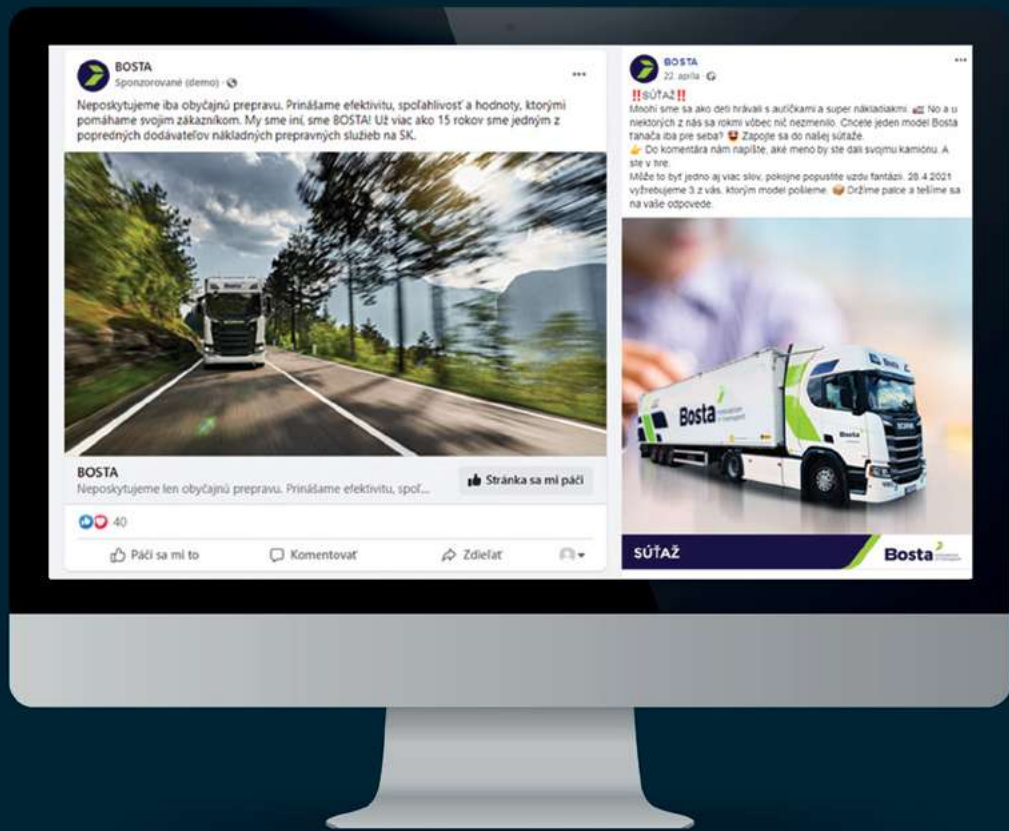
BOSTA
Sponzorované (demo) ·

Neposkytujeme iba obyčajnú prepravu. Prinášame efektivitu, spoľahlivosť a hodnoty, ktorými pomáhame svojim zákazníkom. My sme iní, sme BOSTA! Už viac ako 15 rokov sme jedným z popredných dodávateľov nákladných prepravných služieb na SK.

BOSTA
Neposkytujeme len obyčajnú prepravu. Prinášame efektivitu, spoľ...

Stránka sa mi páči

40

Páči sa mi to
Komentovať
Zdieľať

BOSTA
22. apríla ·

‼SÚŤAŽ‼
Mnohí sme sa ako deti hrávali s autíčkami a super nákladiakmi. No a u niektorých z nás sa rokmi vôbec nič nezmenilo. Chcete jeden model Bosta ťaháča iba pre seba? Zapojte sa do našej súťaže.
Do komentára nám napíšte, aké meno by ste dali svojmu kamiónu. A ste v hre.
Môže to byť jedno aj viac slov, pokojne popustite uzdu fantázii. 28.4.2021 vyžrebujeme 3 z vás, ktorým model pošleme. Držíme palce a tešíme sa na vaše odpovede.

Bosta
Bosta

SÚŤAŽ
Bosta